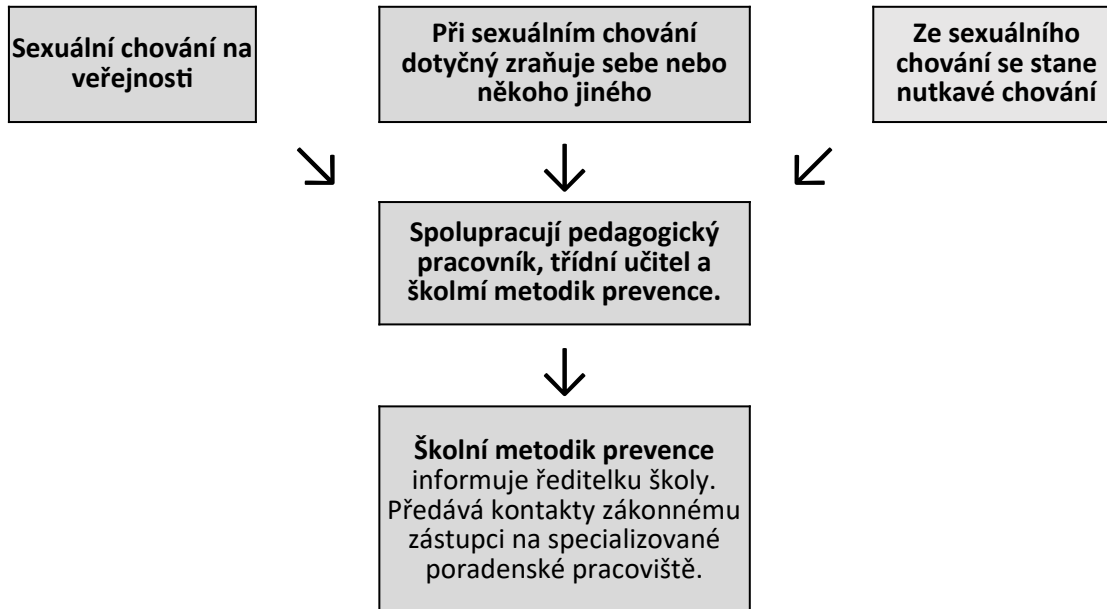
Sexuální chování na veřejnosti

Při sexuálním chování dotyčný zraňuje sebe nebo někoho jiného

Ze sexuálního chování se stane nutkavé chování

↘ ↓ ↙

Spolupracují pedagogický pracovník, třídní učitel a školmí metodik prevence.

↓

Školní metodik prevence informuje ředitelku školy. Předává kontakty zákonnému zástupci na specializované poradenské pracoviště.